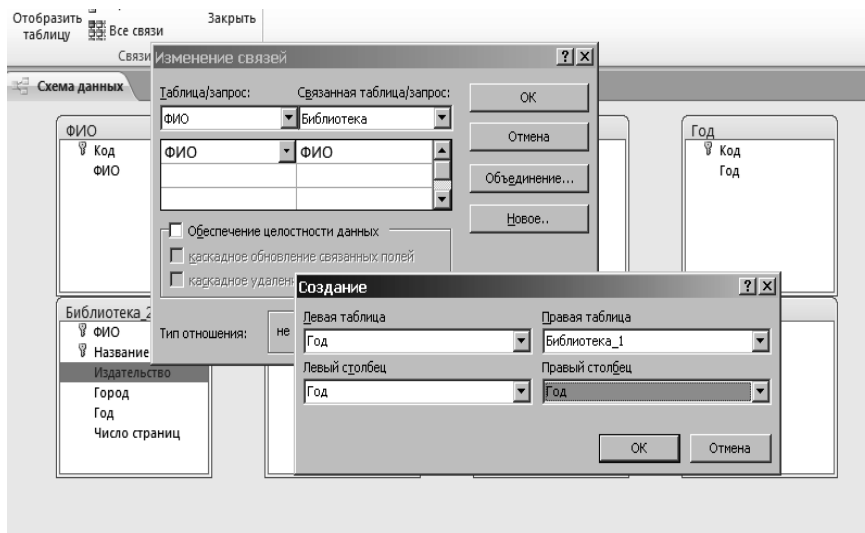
Отобразить таблицу
Все связи
Закрыть
Связи
Изменение связей
?
X
Схема данных
Таблица/запрос:
Связанная таблица/запрос:
ФИО
Библиотека
OK
Отмена
ФИО
ФИО
Объединение...
Новое..
Обеспечение целостности данных
каскадное обновление связанных полей
каскадное удален
Тип отношения:
не
ФИО
Код
ФИО
Год
Код
Год
Библиотека_2
ФИО
Название
Издательство
Город
Год
Число страниц
Создание
?
X
Левая таблица
Год
Правая таблица
Библиотека_1
Левый столбец
Год
Правый столбец
Год
OK
Отмена